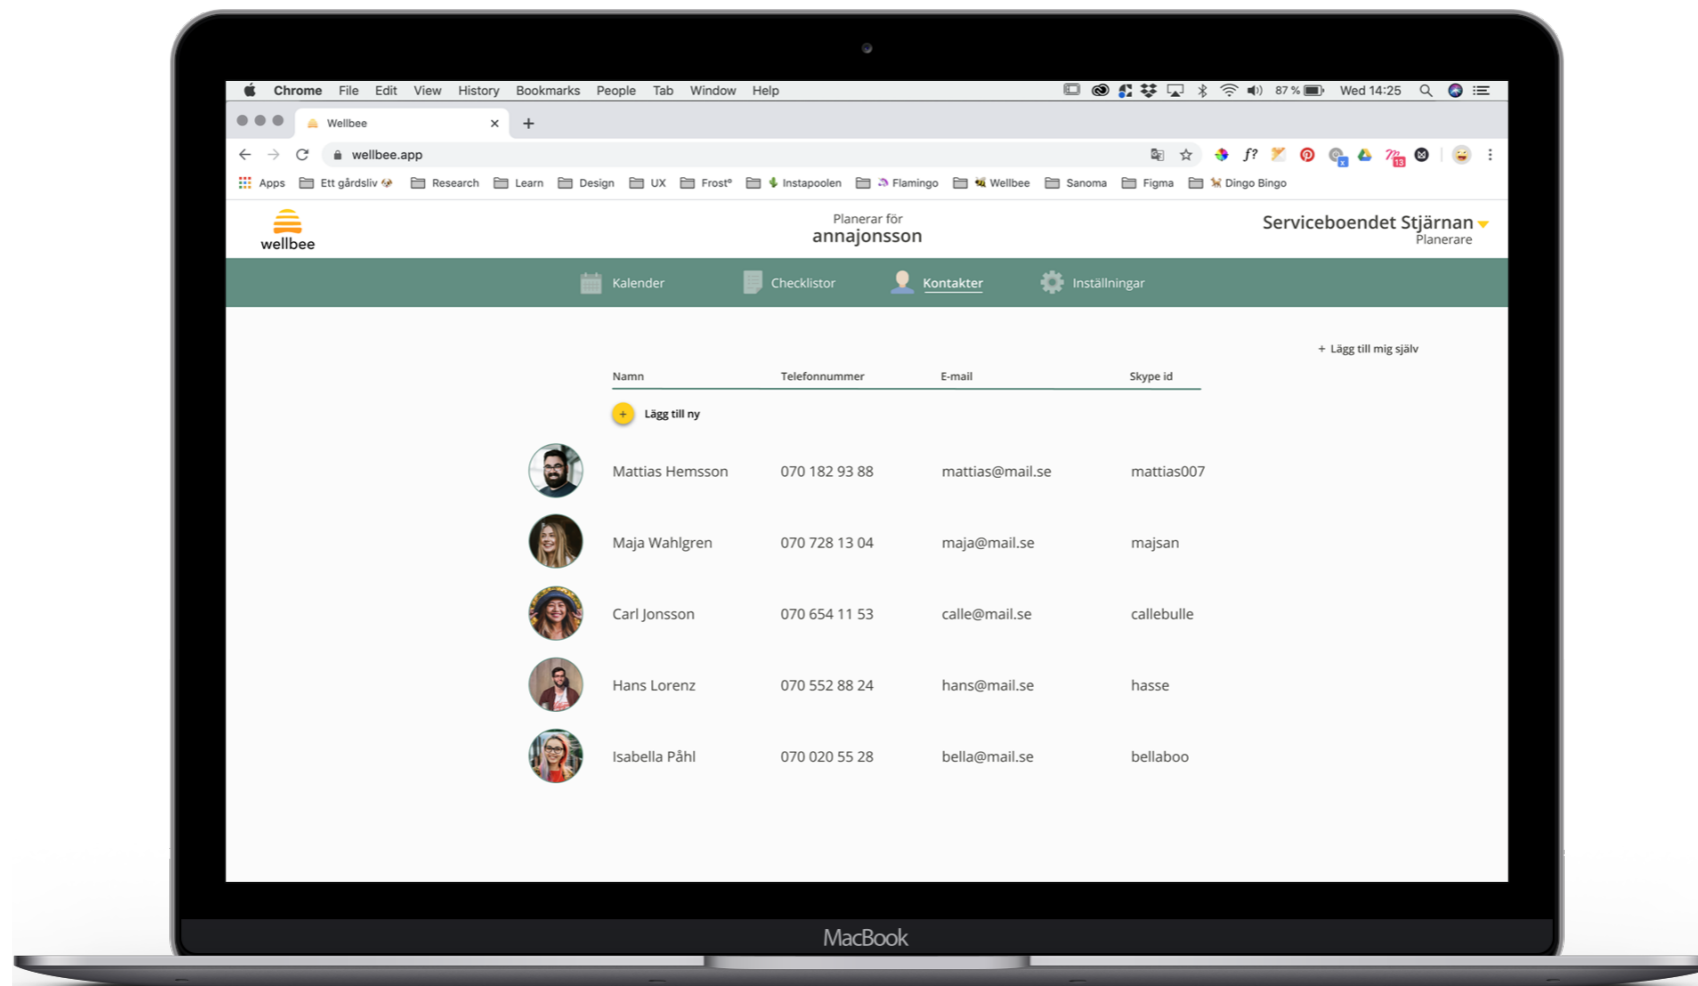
Chrome File Edit View History Bookmarks People Tab Window Help 87 % Wed 14:25

Wellbee ×

+

wellbee.app

Apps Ett gårdsliv Research Learn Design UX Frost* Instapoolen Flamingo Wellbee Sanoma Figma Dingo Bingo

wellbee

Planerar för
annajonsson

Serviceboendet Stjärnan
Planerare

Kalender Checklistor Kontakter Inställningar

+ Lägg till mig själv

| Namn | Telefonnummer | E-mail | Skype id |
|---|---|---|---|
| + Lägg till ny | | | |
| Mattias Hemsson | 070 182 93 88 | mattias@mail.se | mattias007 |
| Maja Wahlgren | 070 728 13 04 | maja@mail.se | majsan |
| Carl Jonsson | 070 654 11 53 | calle@mail.se | callebulle |
| Hans Lorenz | 070 552 88 24 | hans@mail.se | hasse |
| Isabella Påhl | 070 020 55 28 | bella@mail.se | bellaboo |

MacBook